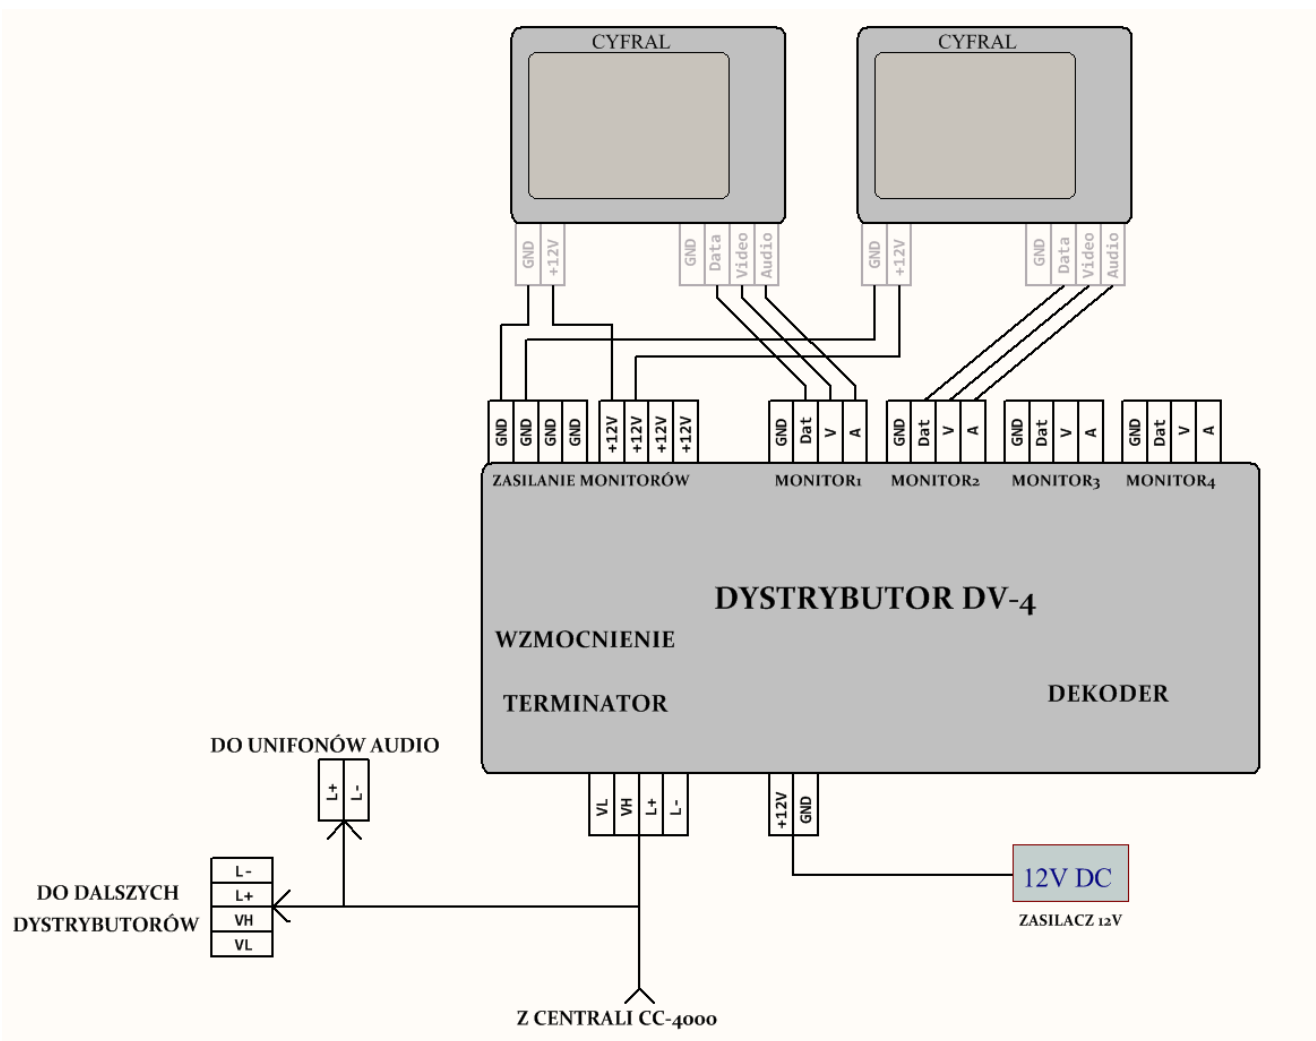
CYFRAL

CYFRAL

GND +12V GND Data Video Audio

GND +12V GND Data Video Audio

GND GND GND GND +12V +12V +12V +12V

GND Dat V A

GND Dat V A

GND Dat V A

GND Dat V A

ZASILANIE MONITORÓW

MONITOR1

MONITOR2

MONITOR3

MONITOR4

DYSTRYBUTOR DV-4

WZMOCNIENIE

TERMINATOR

DEKODER

DO UNIFONÓW AUDIO

L+ L-

VL VH L+ L-

+12V GND

DO DALSZYCH DYSTRYBUTORÓW

L-
L+
VH
VL

12V DC

ZASILACZ 12V

Z CENTRALI CC-4000